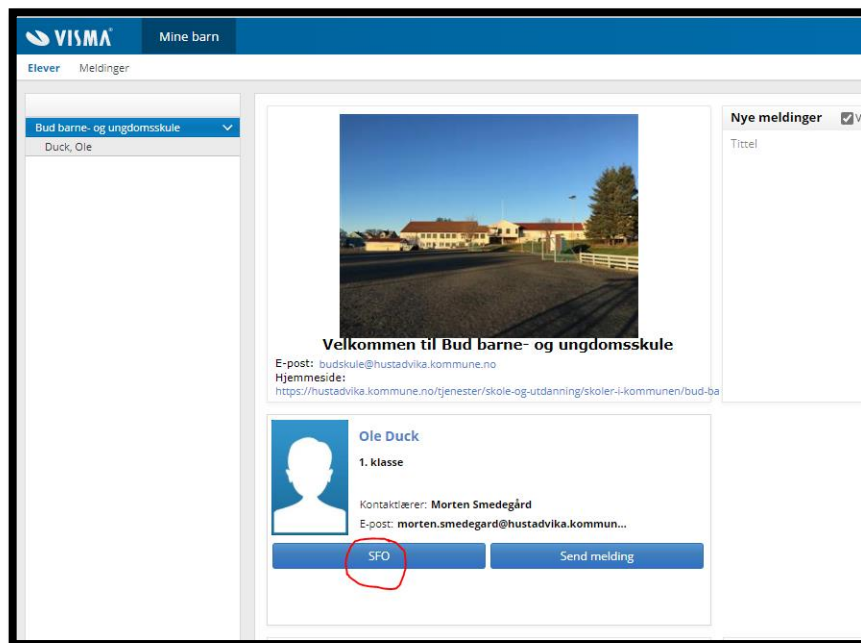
VISMA Mine barn

Elever Meldinger

Bud barne- og ungdomsskule

Duck, Ole

Velkommen til Bud barne- og ungdomsskule

E-post: budskule@hustadvika.kommune.no

Hjemmeside:

https://hustadvika.kommune.no/tjenester/skole-og-utdanning/skoler-i-kommunen/bud-ba

Ole Duck

1. klasse

Kontaktlærer: Morten Smedegård

E-post: morten.smedegard@hustadvika.kommun...

SFO

Send melding

Nye meldinger

Tittel